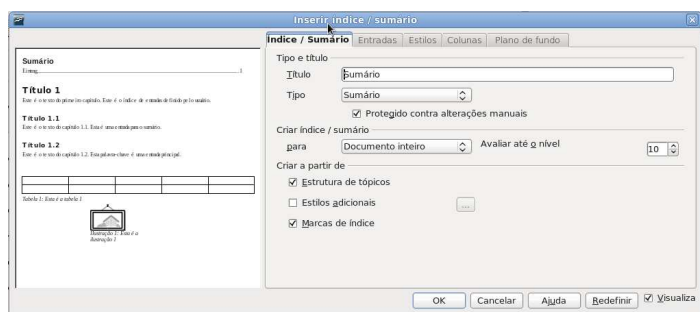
Inserir índice / sumário

Sumário
Entrag.......1

Título 1
Este é o texto do primeiro capítulo. Este é o índice de entradas de título pelo usuário.

Título 1.1
Este é o texto do capítulo 1.1. Esta é uma entrada para o sumário.

Título 1.2
Este é o texto do capítulo 1.2. Esta palavra-chave é uma entrada principal.

| | | | | |
|---|---|---|---|---|
| | | | | |
| | | | | |

Tabela 1: Esta é a tabela 1

Ilustração 1: Esta é a Ilustração 1

Índice / Sumário | Entradas | Estilos | Colunas | Plano de fundo

Tipo e título
Título Sumário
Tipo Sumário
☑ Protegido contra alterações manuais

Criar índice / sumário
para Documento inteiro
Avaliar até o nível 10

Criar a partir de
☑ Estrutura de tópicos
☐ Estilos adicionais ...
☑ Marcas de índice

OK | Cancelar | Ajuda | Redefinir | ☑ Visualiza